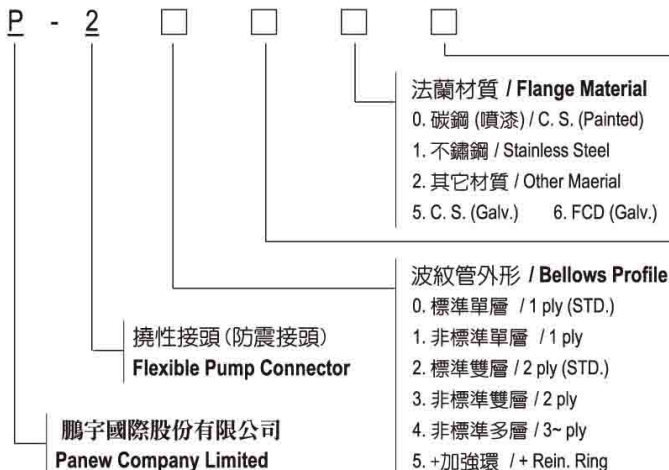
P - 2 □ □ □ □

法蘭材質 / Flange Material
0. 碳鋼 (噴漆) / C. S. (Painted)
1. 不鏽鋼 / Stainless Steel
2. 其它材質 / Other Maerial
5. C. S. (Galv.) 6. FCD (Galv.)

波紋管外形 / Bellows Profile
0. 標準單層 / 1 ply (STD.)
1. 非標準單層 / 1 ply
2. 標準雙層 / 2 ply (STD.)
3. 非標準雙層 / 2 ply
4. 非標準多層 / 3~ ply
5. +加強環 / + Rein. Ring

撓性接頭(防震接頭)
Flexible Pump Connector

鵬宇國際股份有限公司
Panew Company Limited